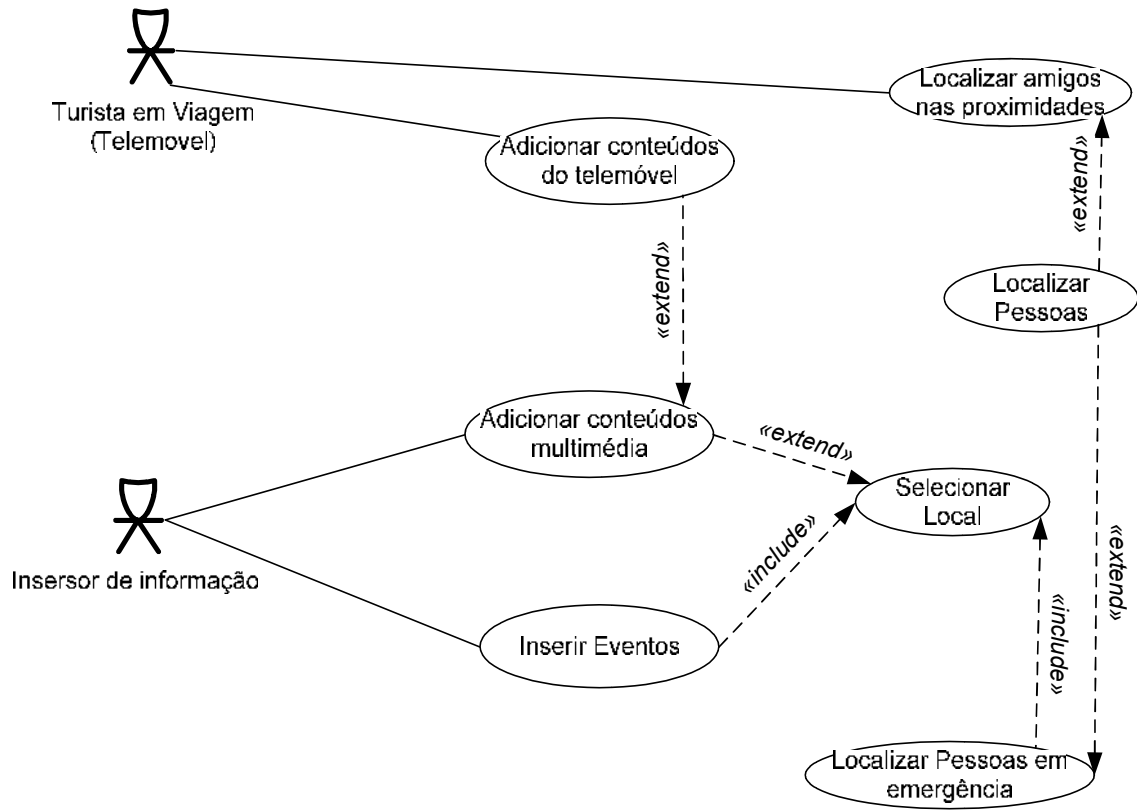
Turista em Viagem (Telemovel)

Localizar amigos nas proximidades

Adicionar conteúdos do telemóvel

«extend»

«extend»

Localizar Pessoas

Adicionar conteúdos multimédia

«extend»

Selecionar Local

Insersor de informação

«include»

«extend»

«include»

Inserir Eventos

Localizar Pessoas em emergência